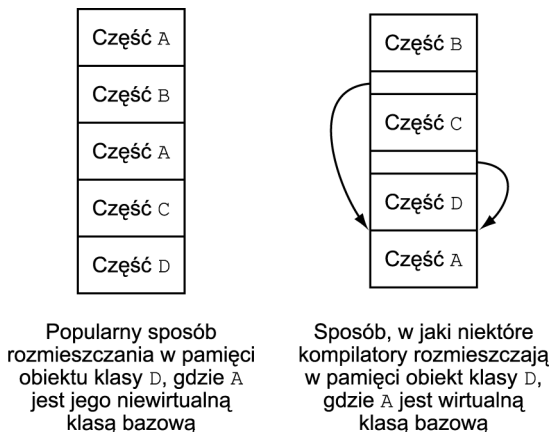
Część A

Część B

Część A

Część C

Część D

Popularny sposób rozmieszczania w pamięci obiektu klasy D, gdzie A jest jego niewirtualną klasą bazową

Część B

Część C

Część D

Część A

Sposób, w jaki niektóre kompilatory rozmieszczają w pamięci obiekt klasy D, gdzie A jest wirtualną klasą bazową